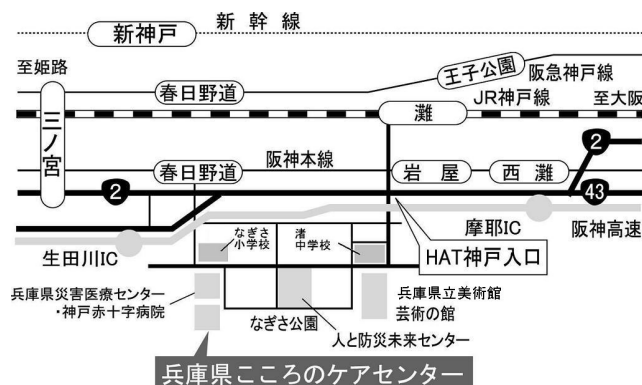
新神戸
新幹線
至姫路
王子公園
阪急神戸線
春日野道
灘
JR神戸線
至大阪
三ノ宮
2
春日野道
阪神本線
岩屋
西灘
2
43
なぎさ小学校
渚中学校
摩耶IC
阪神高速
生田川IC
HAT神戸入口
兵庫県災害医療センター
・神戸赤十字病院
兵庫県立美術館
芸術の館
なぎさ公園
人と防災未来センター
兵庫県こころのケアセンター